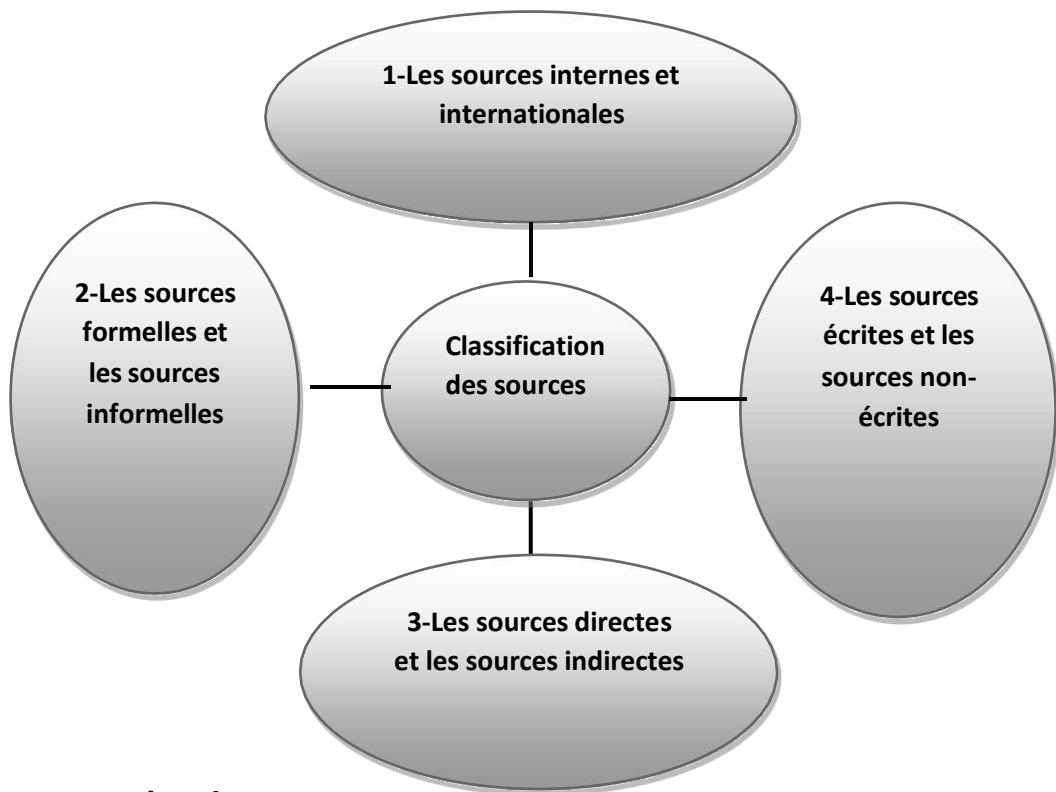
1-Les sources internes et internationales

2-Les sources formelles et les sources informelles

Classification des sources

4-Les sources écrites et les sources non-écrites

3-Les sources directes et les sources indirectes